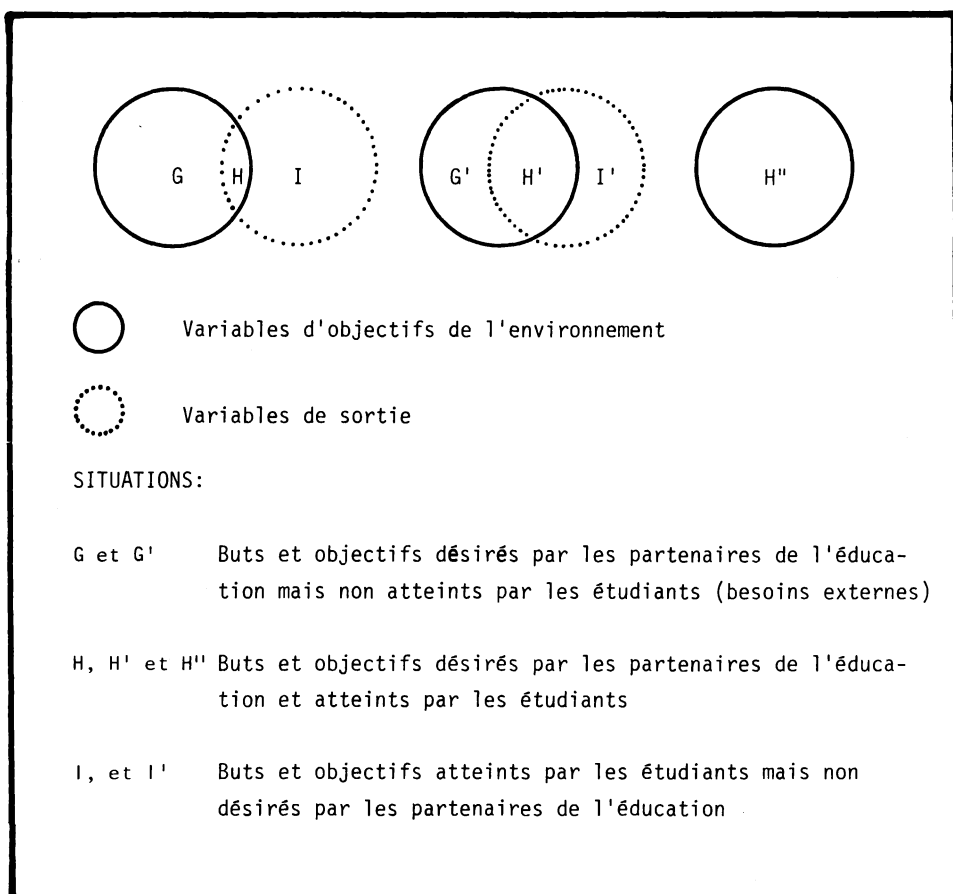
G H I G' H' I' H"

Variables d'objectifs de l'environnement

Variables de sortie

SITUATIONS:

G et G' Buts et objectifs désirés par les partenaires de l'éducation mais non atteints par les étudiants (besoins externes)

H, H' et H" Buts et objectifs désirés par les partenaires de l'éducation et atteints par les étudiants

I, et I' Buts et objectifs atteints par les étudiants mais non désirés par les partenaires de l'éducation